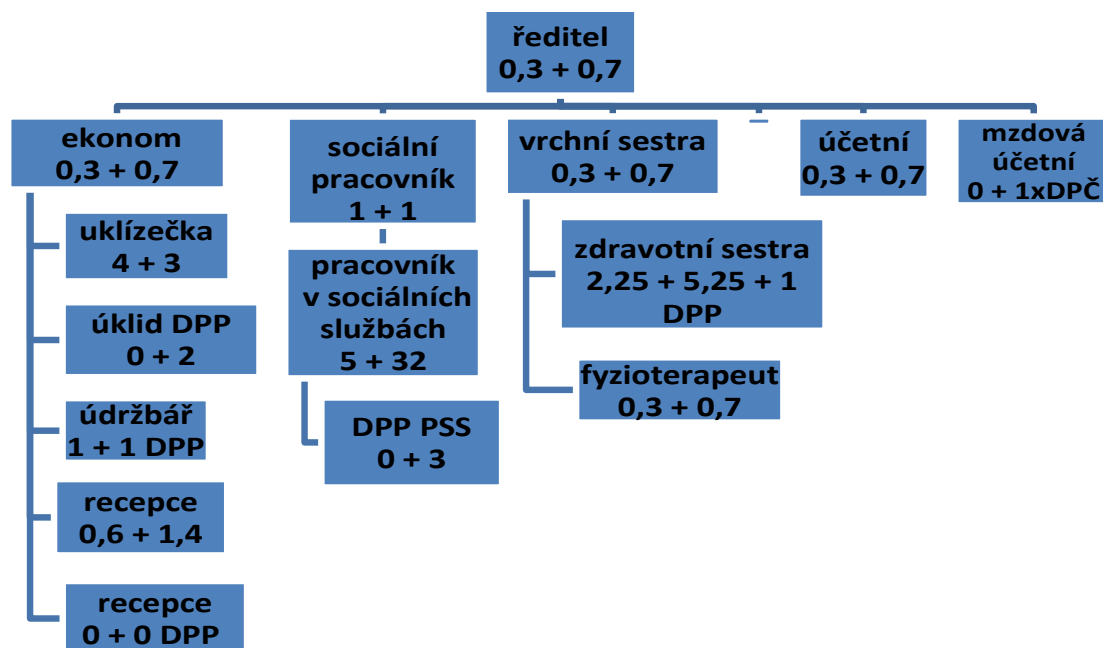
ředitel
0,3 + 0,7

ekonom
0,3 + 0,7

uklízečka
4 + 3

úklid DPP
0 + 2

údržbář
1 + 1 DPP

recepce
0,6 + 1,4

recepce
0 + 0 DPP

sociální pracovník
1 + 1

pracovník v sociálních službách
5 + 32

DPP PSS
0 + 3

vrchní sestra
0,3 + 0,7

zdravotní sestra
2,25 + 5,25 + 1 DPP

fyzioterapeut
0,3 + 0,7

účetní
0,3 + 0,7

mzdová účetní
0 + 1xDPČ